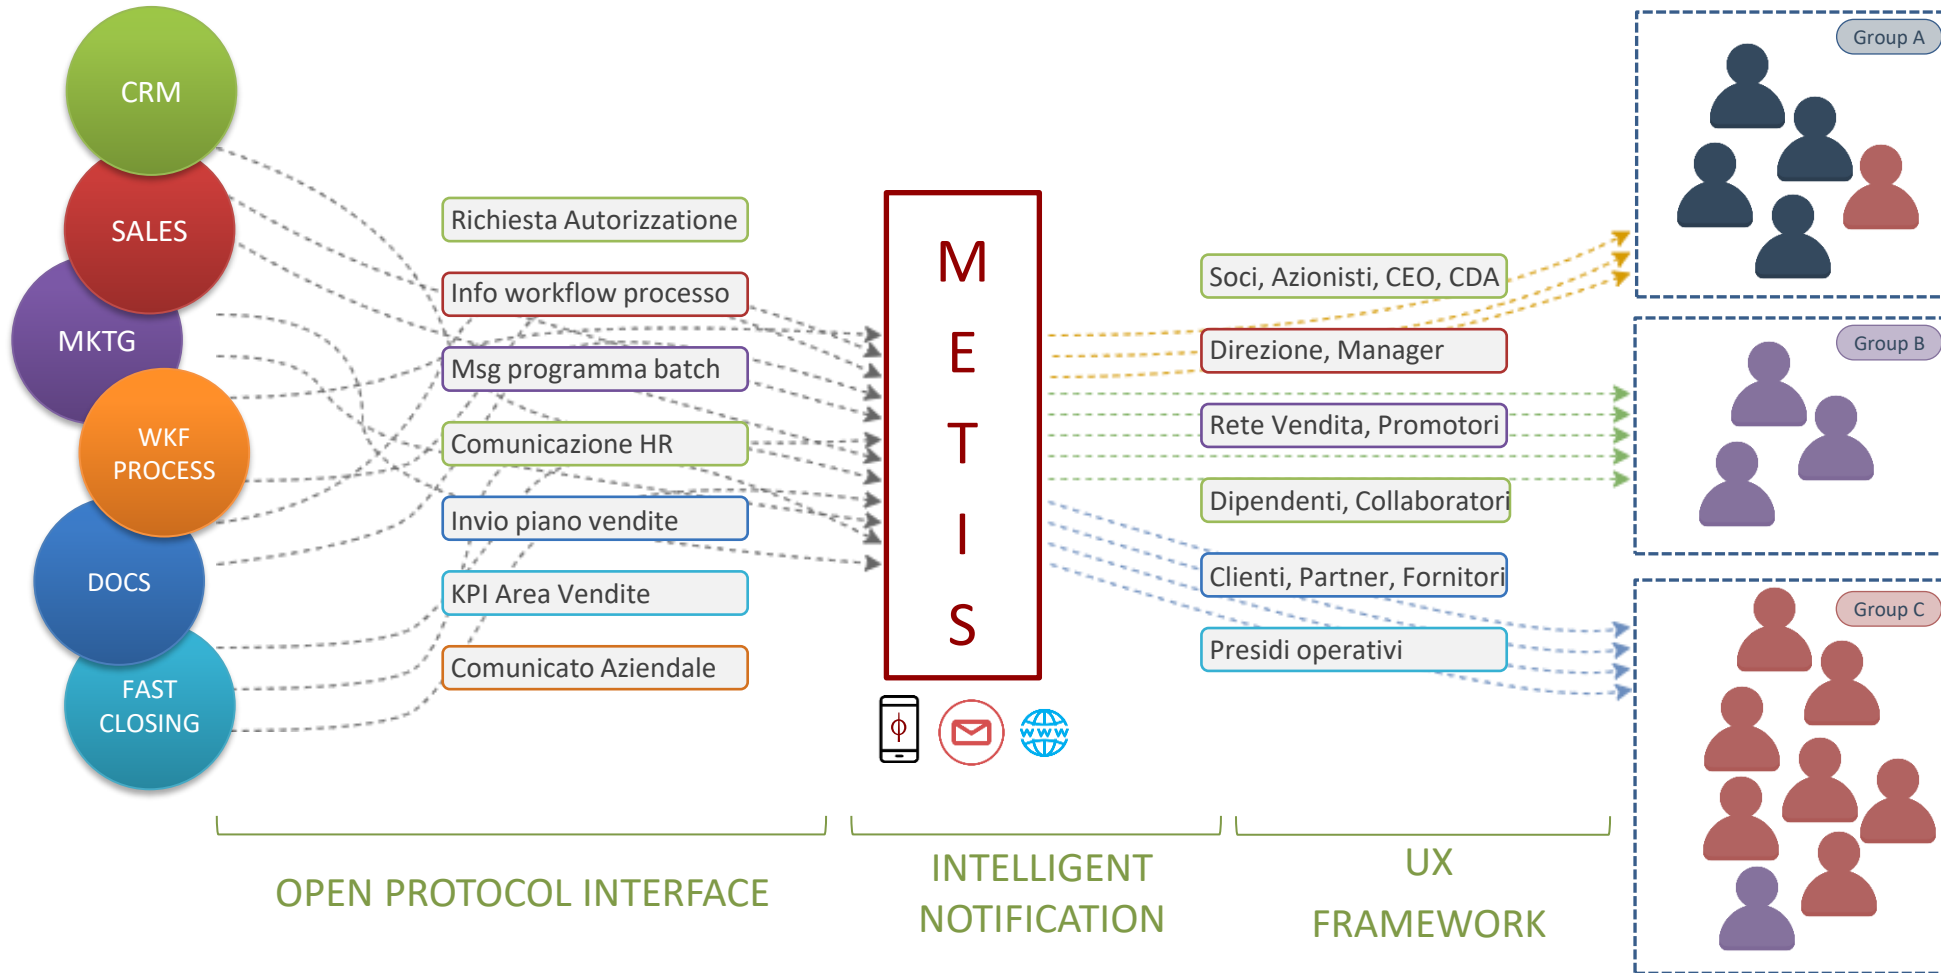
CRM

SALES

MKTG

WKF PROCESS

DOCS

FAST CLOSING

Richiesta Autorizzazione

Info workflow processo

Msg programma batch

Comunicazione HR

Invio piano vendite

KPI Area Vendite

Comunicato Aziendale

M E T I S

Soci, Azionisti, CEO, CDA

Direzione, Manager

Rete Vendita, Promotori

Dipendenti, Collaboratori

Clienti, Partner, Fornitori

Presidi operativi

Group A

Group B

Group C

OPEN PROTOCOL INTERFACE

INTELLIGENT NOTIFICATION

UX FRAMEWORK